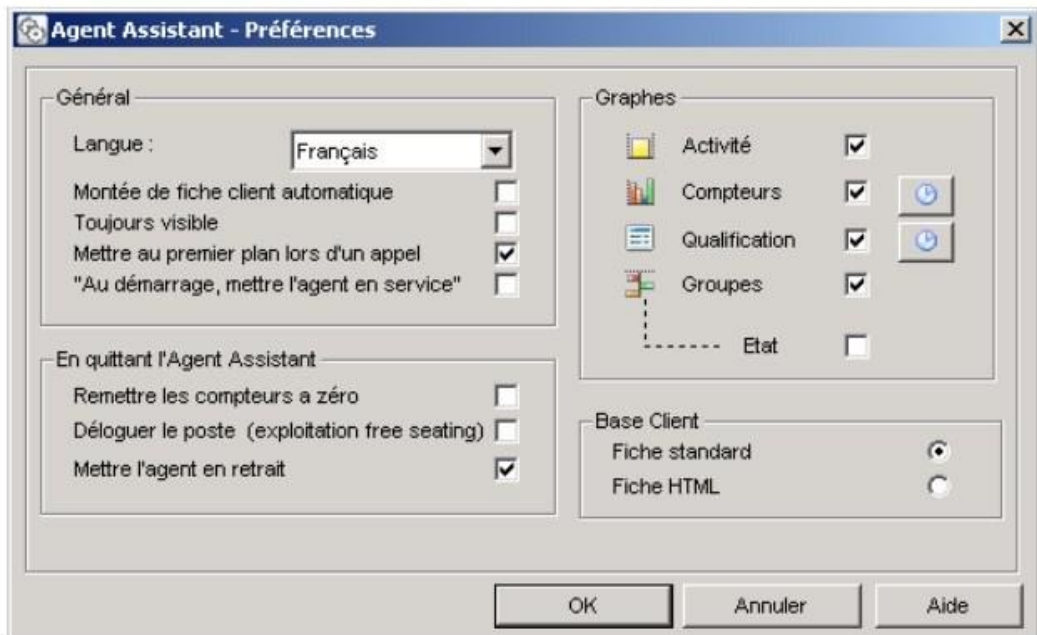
Agent Assistant - Préférences

Général

Langue : Français

Montée de fiche client automatique

Toujours visible

Mettre au premier plan lors d'un appel

"Au démarrage, mettre l'agent en service"

En quittant l'Agent Assistant

Remettre les compteurs a zéro

Déloguer le poste (exploitation free seating)

Mettre l'agent en retrait

Graphes

Activité

Compteurs

Qualification

Groupes

Etat

Base Client

Fiche standard

Fiche HTML

OK

Annuler

Aide